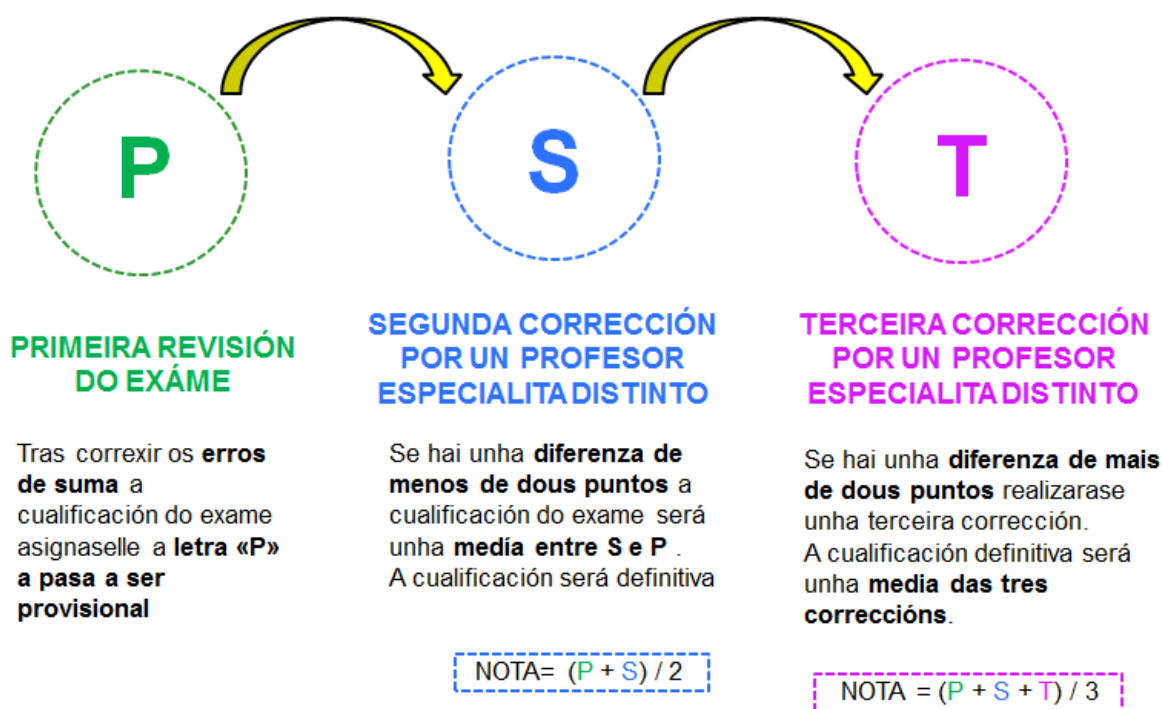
P

S

T

PRIMEIRA REVISIÓN DO EXÁME

Tras correxir os **erros de suma** a cualificación do exame asignaselle a **letra «P» a pasa a ser provisional**

SEGUNDA CORRECCIÓN POR UN PROFESOR ESPECIALITA DISTINTO

Se hai unha **diferenza de menos de dous puntos** a cualificación do exame será unha **média entre S e P** . A cualificación será definitiva

NOTA= (P + S) / 2

TERCEIRA CORRECCIÓN POR UN PROFESOR ESPECIALITA DISTINTO

Se hai unha **diferenza de mais de dous puntos** realizarase unha terceira corrección. A cualificación definitiva será unha **media das tres correccións**.

NOTA = (P + S + T) / 3